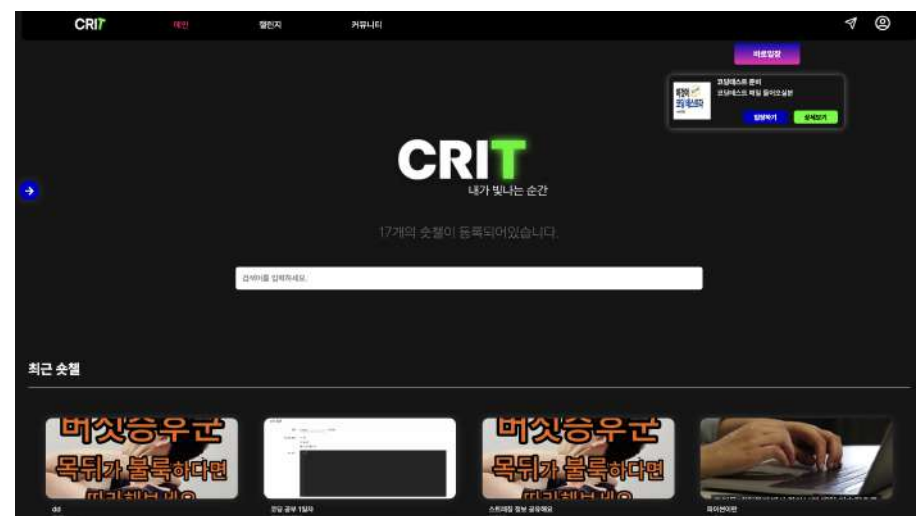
CRIT 메인 챌린지 커뮤니티

바로입장

코딩테스트 준비
코딩테스트 책임 들어오실분

입장하기 상세정보

CRIT
내가 빛나는 순간

17개의 숏챌이 등록되어있습니다.

검색어를 입력하세요.

최근 숏챌

버섯증후군
목뒤가 불룩하다면
따라해보세요

버섯증후군
목뒤가 불룩하다면
따라해보세요

dd

코딩 공부 1일차

스트레칭 정보 공유해요

파이썬이란